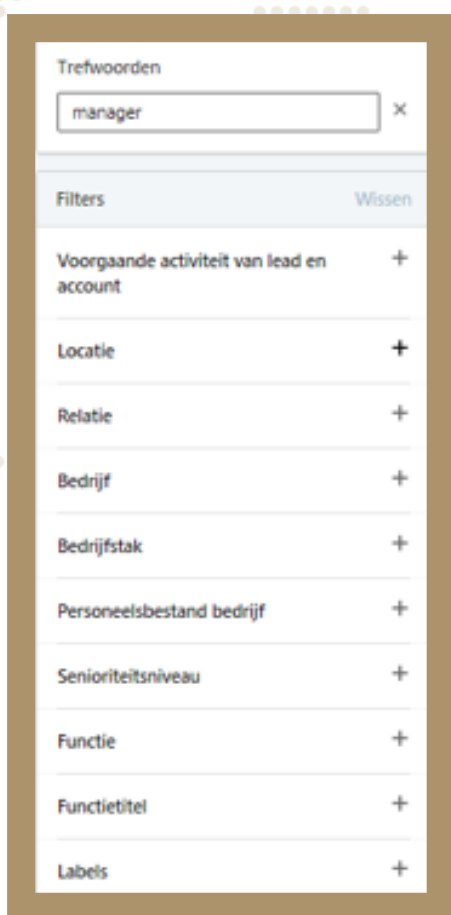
Trefwoorden

manager ×

Filters Wissen

Voorgaande activiteit van lead en account +

Locatie +

Relatie +

Bedrijf +

Bedrijfstak +

Personeelsbestand bedrijf +

Senioriteitsniveau +

Functie +

Functietitel +

Labels +